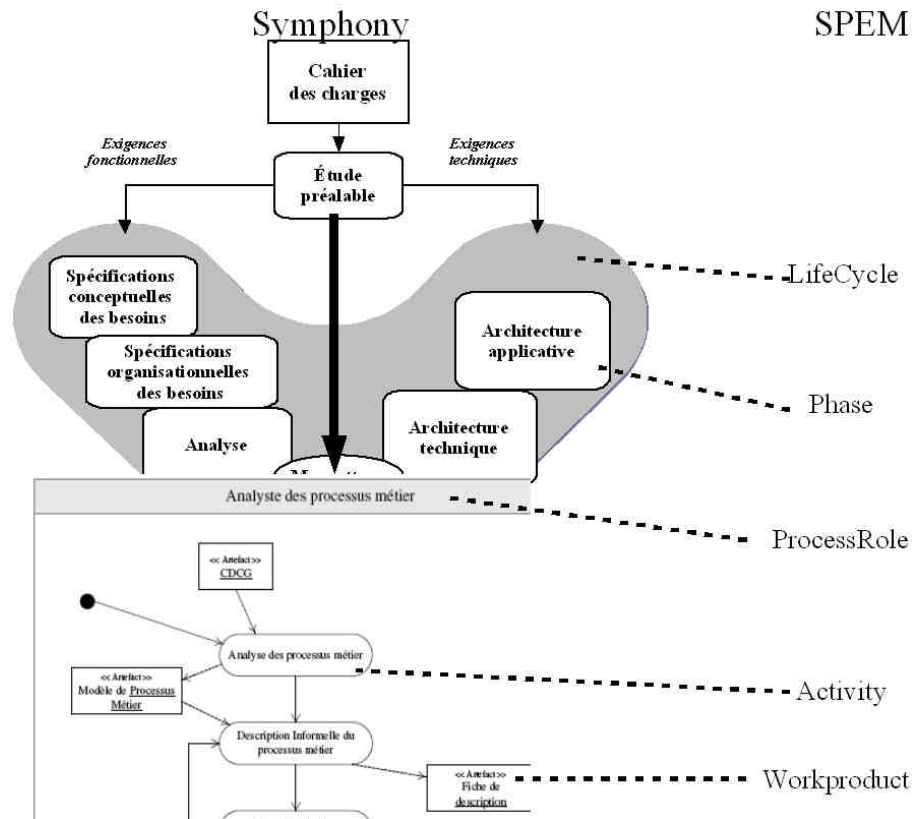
Symphony

SPEM

Cahier des charges

Exigences fonctionnelles

Étude préalable

Exigences techniques

Spécifications conceptuelles des besoins

LifeCycle

Architecture applicative

Spécifications organisationnelles des besoins

Phase

Analyse

Architecture technique

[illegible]

Analyste des processus métier

ProcessRole

<< Artefact >>
CDCG

Analyse des processus métier

<< Artefact >>
Modèle de Processus Métier

Activity

Description Informelle du processus métier

<< Artefact >>
Fiche de description

Workproduct